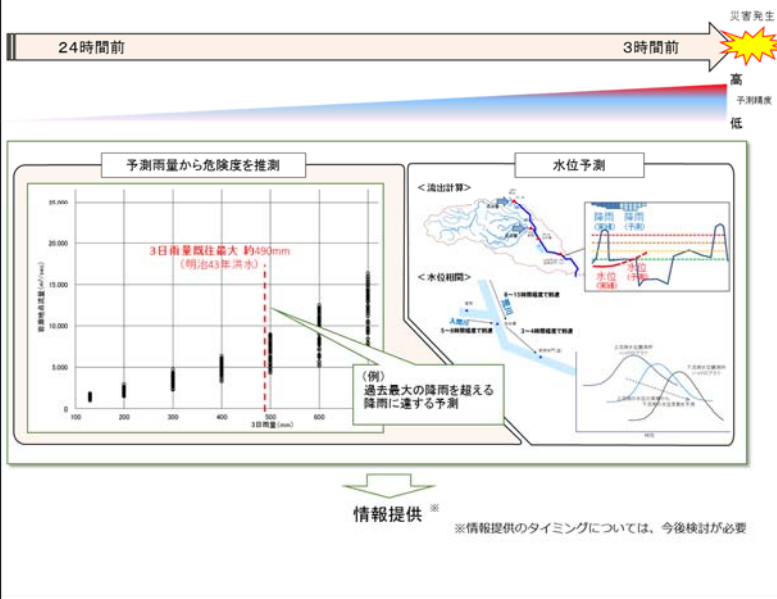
災害発生

24時間前

3時間前

高

予測精度

低

予測雨量から危険度を推測

25,000

20,000

15,000

10,000

5,000

0

100

200

300

400

500

600

3日雨量(mm)

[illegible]

3日雨量既往最大 約490mm
(明治43年洪水)

(例)
過去最大の降雨を超える降雨に達する予測

水位予測

<流出計算>

<水位相関>

降雨 (実績)

降雨 (予測)

水位 (実績)

水位 (予測)

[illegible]

5~15時間程度で到達

入間川

5~8時間程度で到達

3~4時間程度で到達

情報提供 ※

※情報提供のタイミングについては、今後検討が必要